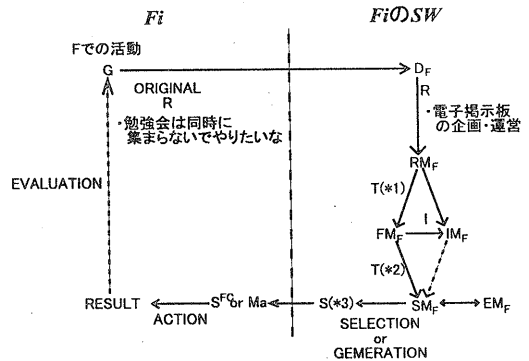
Fi

FiのSW

Fでの活動

G

ORIGINAL

R

・勉強会は同時に集まらないでやりたいな

EVALUATION

RESULT

ACTION

$S^{FC}$or Ma

$D_F$

R

・電子掲示板の企画・運営

$RM_F$

T(*1)

I

$FM_F$

$IM_F$

T(*2)

S(*3)

$SM_F$

$EM_F$

SELECTION
or
GEMERATION